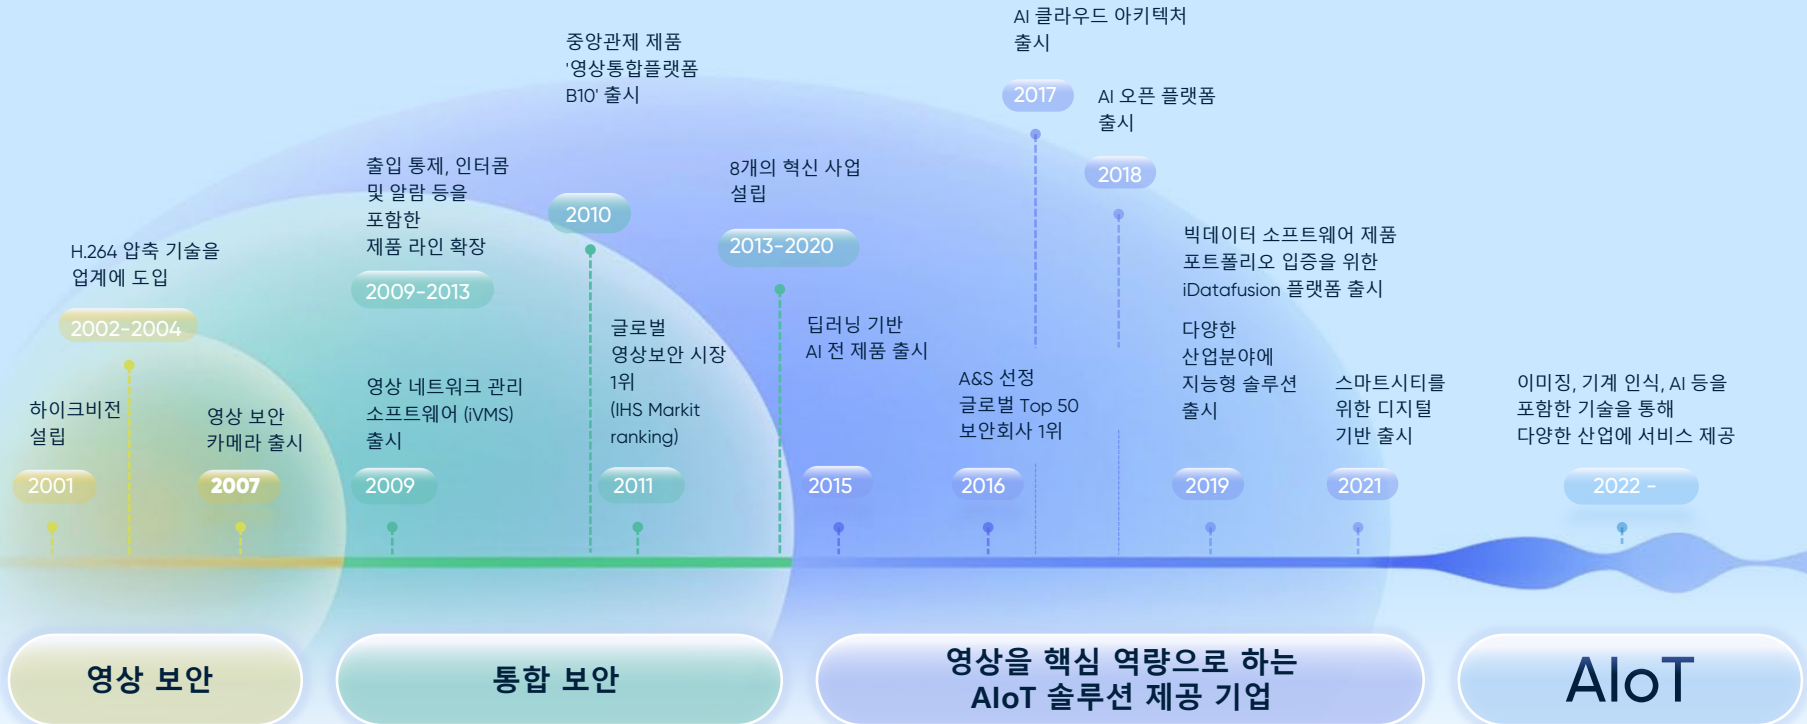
AI 클라우드 아키텍처 출시

2017

AI 오픈 플랫폼 출시

2018

중앙관제 제품 '영상통합플랫폼 B10' 출시

2010

8개의 혁신 사업 설립

2013-2020

출입 통제, 인터콤 및 알람 등을 포함한 제품 라인 확장

2009-2013

빅데이터 소프트웨어 제품 포트폴리오 입증을 위한 iDatafusion 플랫폼 출시

H.264 압축 기술을 업계에 도입

2002-2004

글로벌 영상보안 시장 1위 (IHS Markit ranking)

딥러닝 기반 AI 전 제품 출시

다양한 산업분야에 지능형 솔루션 출시

하이크비전 설립

영상 보안 카메라 출시

영상 네트워크 관리 소프트웨어 (iVMS) 출시

A&S 선정 글로벌 Top 50 보안회사 1위

스마트시티를 위한 디지털 기반 출시

이미징, 기계 인식, AI 등을 포함한 기술을 통해 다양한 산업에 서비스 제공

2001

2007

2009

2011

2015

2016

2019

2021

2022 -

영상 보안

통합 보안

영상을 핵심 역량으로 하는 AIoT 솔루션 제공 기업

AIoT